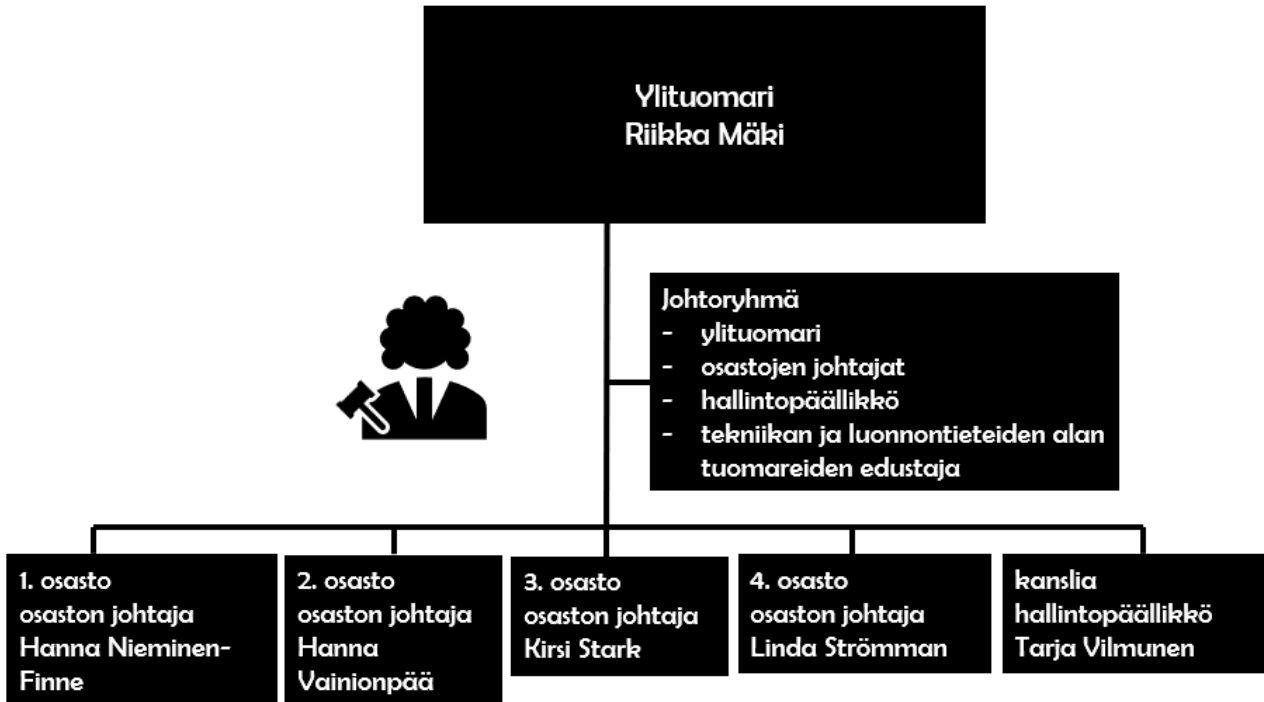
Ylituomari
Riikka Mäki

Johtoryhmä
- ylituomari
- osastojen johtajat
- hallintopäällikkö
- tekniikan ja luonnontieteiden alan tuomareiden edustaja

1. osasto
osaston johtaja
Hanna Nieminen-Finne

2. osasto
osaston johtaja
Hanna Vainionpää

3. osasto
osaston johtaja
Kirsi Stark

4. osasto
osaston johtaja
Linda Strömman

kanslia
hallintopäällikkö
Tarja Vilmunen